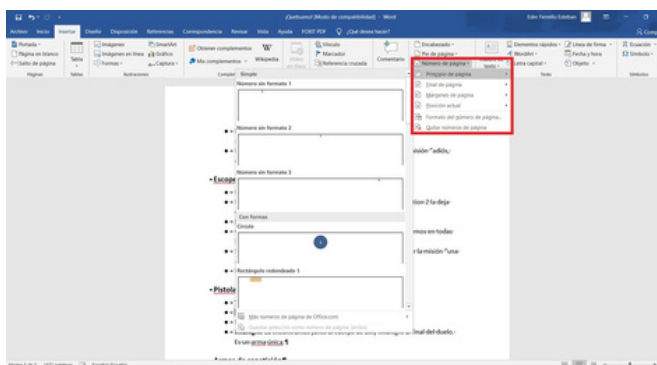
¡Quésumo! [Modo de compatibilidad] - Word

Edor Fernillo Esteban

Archivo Inicio Insertar Diseño Disposición Referencias Correspondencia Revisar Vista Ayuda FOXIT PDF ¿Qué desea hacer?

Portada
Página en blanco
Salto de página
Páginas

Tabla
Tablas

Imágenes
Imágenes en línea
Formas
SmartArt
Gráfico
Captura
Ilustraciones

Obtener complementos
Mis complementos
Wikipedia
Complementos

Vídeo en línea

Vínculo
Marcador
Referencia cruzada

Comentario

Encabezado
Pie de página
Número de página

Cuadro de texto

Elementos rápidos
WordArt
Letra capital
Línea de firma
Fecha y hora
Objeto
Texto

Ecuación
Símbolo
Símbolos

Compartir

Principio de página
Final de página
Márgenes de página
Posición actual
Formato del número de página...
Quitar números de página

Simple
Número sin formato 1
Número sin formato 2
Número sin formato 3
Con formas
Círculo
Rectángulo redondeado 1

Más números de página de Office.com
Guardar selección como número de página (arriba)

misión "adiós,

Escope

misión 2 fa deja

mos en todas

r la misión "una

Pistola

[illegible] final del duelo.

Es un arma única.¶

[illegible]